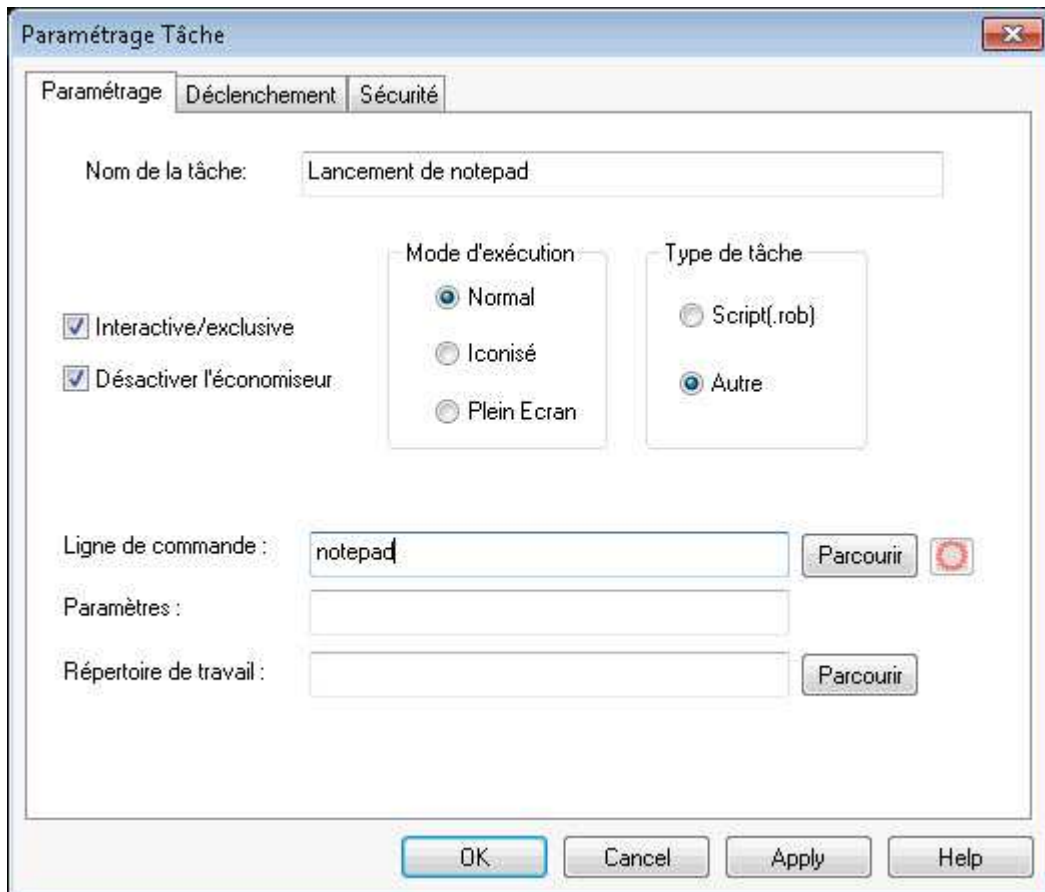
Paramétrage Tâche

Paramétrage | Déclenchement | Sécurité

Nom de la tâche: Lancement de notepad

Mode d'exécution
Normal
Iconisé
Plein Ecran

Type de tâche
Script(.rob)
Autre

Interactive/exclusive
Désactiver l'économiseur

Ligne de commande : notepad
Parcourir

Paramètres :

Répertoire de travail :
Parcourir

OK
Cancel
Apply
Help